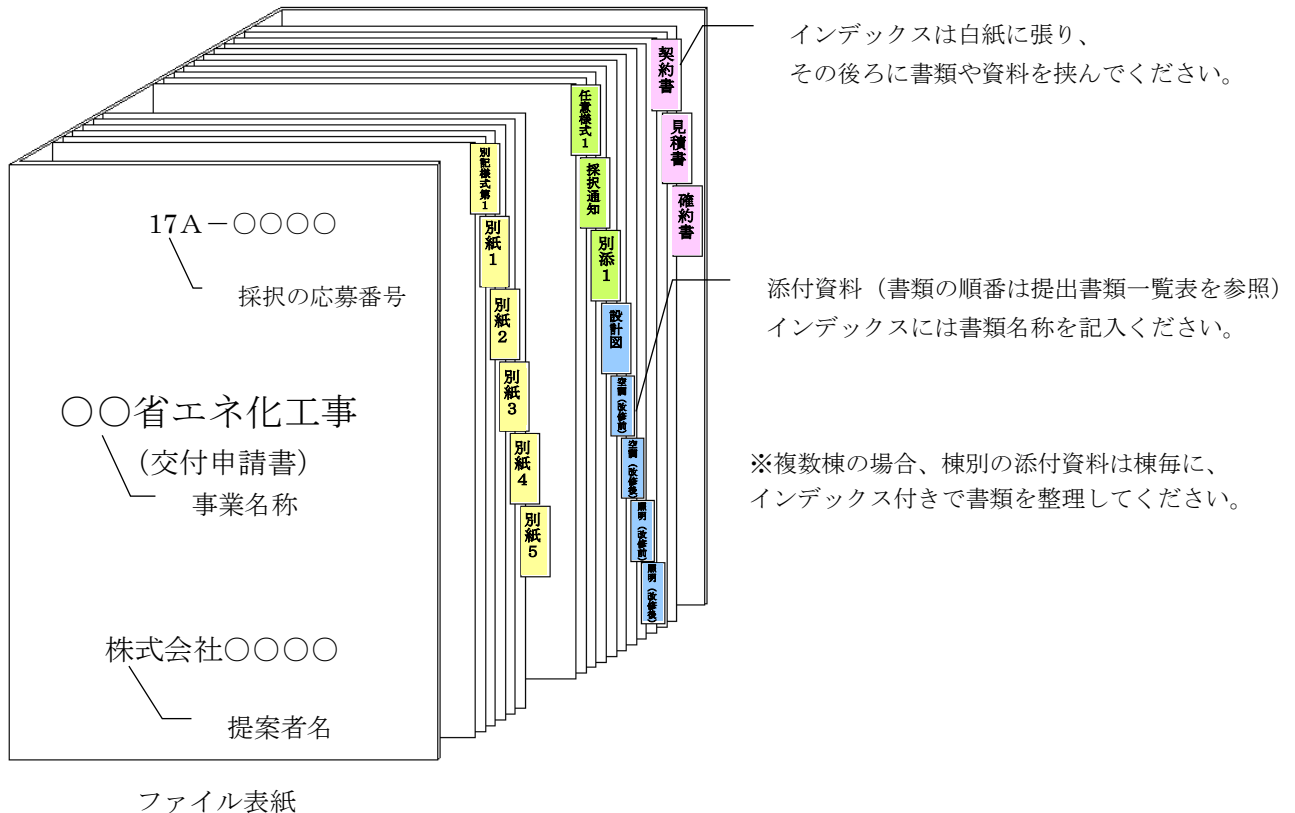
17A－○○○○

採択の応募番号

○○省エネ化工事
(交付申請書)

事業名称

株式会社○○○○

提案者名

ファイル表紙

別記様式第1

別紙1

別紙2

別紙3

別紙4

別紙5

任意様式1

採択通知

別添1

設計図

空調（改修前）

空調（改修後）

照明（改修前）

照明（改修後）

契約書

見積書

確約書

インデックスは白紙に張り、
その後ろに書類や資料を挟んでください。

添付資料（書類の順番は提出書類一覧表を参照）
インデックスには書類名称を記入ください。

※複数棟の場合、棟別の添付資料は棟毎に、
インデックス付きで書類を整理してください。